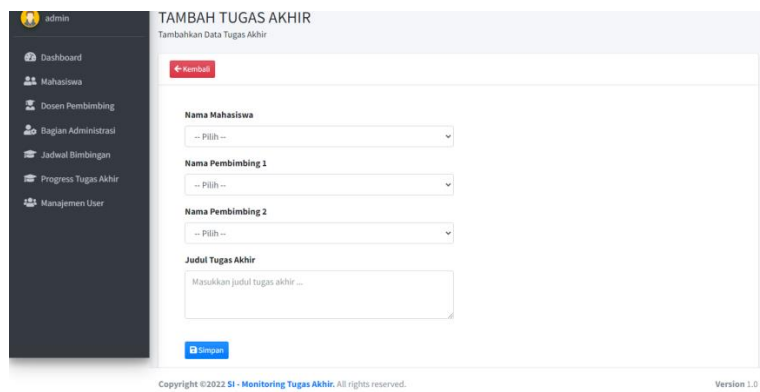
admin

Dashboard
Mahasiswa
Dosen Pembimbing
Bagian Administrasi
Jadwal Bimbingan
Progress Tugas Akhir
Manajemen User

TAMBAH TUGAS AKHIR
Tambahkan Data Tugas Akhir

← Kembali

Nama Mahasiswa
-- Pilih --

Nama Pembimbing 1
-- Pilih --

Nama Pembimbing 2
-- Pilih --

Judul Tugas Akhir
Masukkan judul tugas akhir ...

Simpan

Copyright ©2022 SI - Monitoring Tugas Akhir. All rights reserved.

Version 1.0